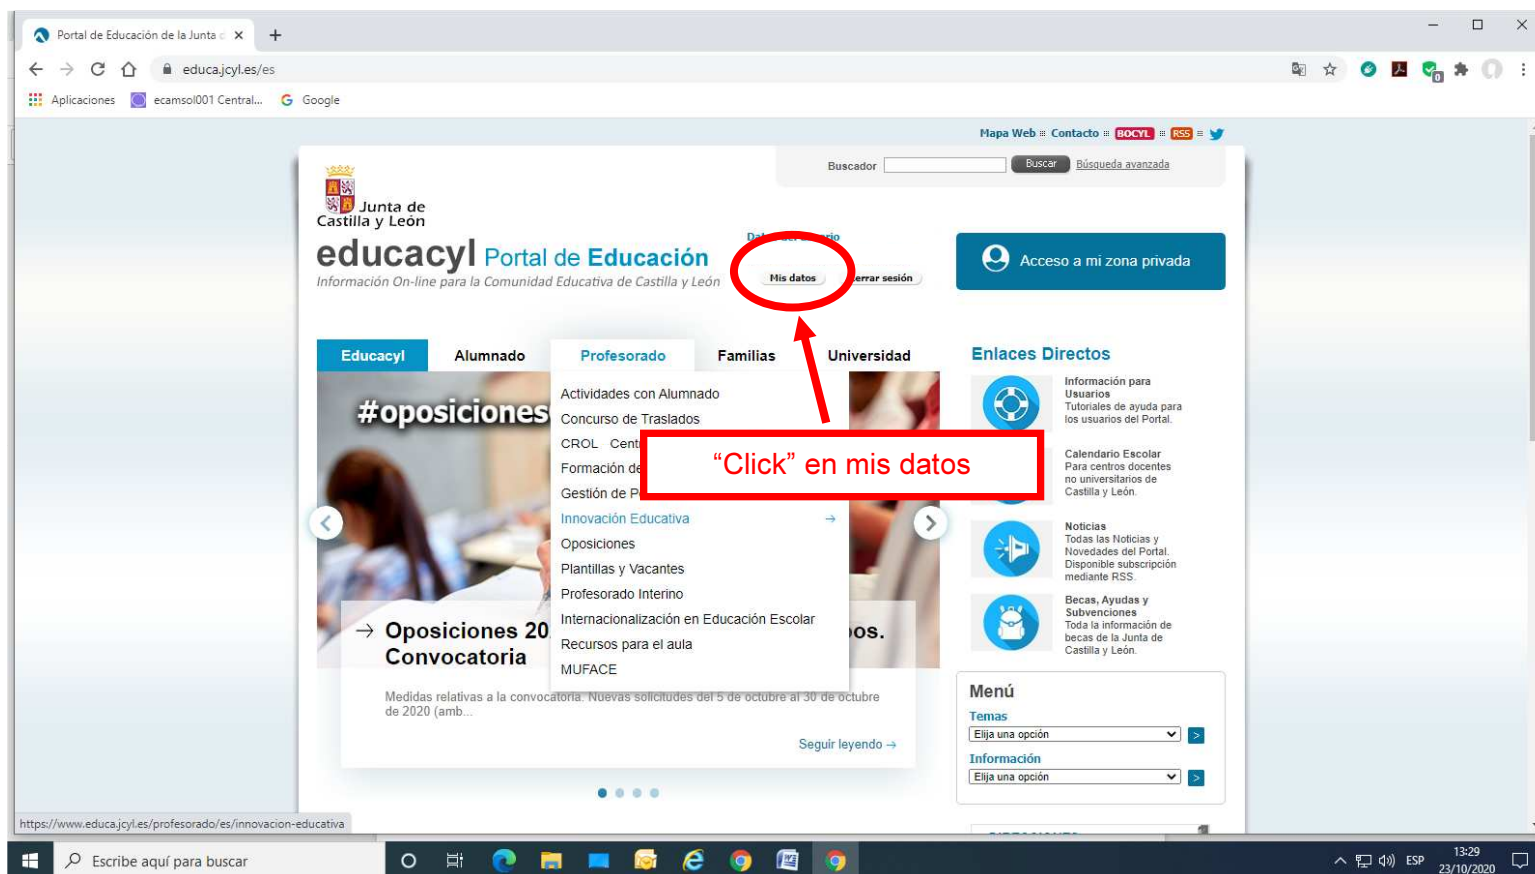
Portal de Educación de la Junta ×
educa.jcyl.es/es
Aplicaciones ecamsol001 Central... Google

Mapa Web Contacto BOCYL RSS

Buscador Buscar Búsqueda avanzada

Junta de Castilla y León
educacyl Portal de Educación
Información On-line para la Comunidad Educativa de Castilla y León

Datos del usuario
Mis datos Cerrar sesión

Acceso a mi zona privada

Educacyl Alumnado Profesorado Familias Universidad

Actividades con Alumnado
Concurso de Traslados
CROL Cent
Formación de
Gestión de P
Innovación Educativa
Oposiciones
Plantillas y Vacantes
Profesorado Interino
Internacionalización en Educación Escolar
Recursos para el aula
MUFACE

#oposiciones
“Click” en mis datos

Oposiciones 20 Convocatoria os.
Medidas relativas a la convocatoria. Nuevas solicitudes del 5 de octubre al 30 de octubre de 2020 (amb...
Seguir leyendo

Enlaces Directos
Información para Usuarios
Tutoriales de ayuda para los usuarios del Portal.
Calendario Escolar
Para centros docentes no universitarios de Castilla y León.
Noticias
Todas las Noticias y Novedades del Portal. Disponible subscripción mediante RSS.
Becas, Ayudas y Subvenciones
Toda la información de becas de la Junta de Castilla y León.

Menú
Temas
Elija una opción
Información
Elija una opción

https://www.educa.jcyl.es/profesorado/es/innovacion-educativa

Escribe aquí para buscar
ESP 13:29 23/10/2020